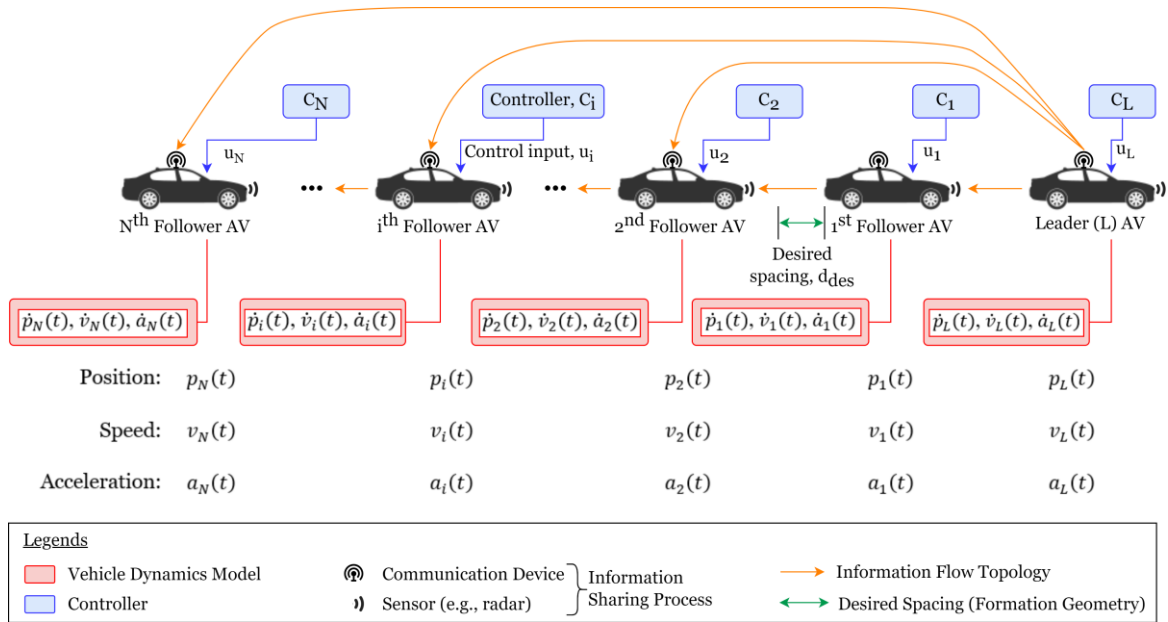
$C_N$

Controller, $C_i$

$C_2$

$C_1$

$C_L$

$u_N$

Control input, $u_i$

$u_2$

$u_1$

$u_L$

$N^{th}$ Follower AV

•••

$i^{th}$ Follower AV

•••

$2^{nd}$ Follower AV

$1^{st}$ Follower AV

Leader (L) AV

Desired spacing, $d_{des}$

$\dot{p}_N(t), \dot{v}_N(t), \dot{a}_N(t)$

$\dot{p}_i(t), \dot{v}_i(t), \dot{a}_i(t)$

$\dot{p}_2(t), \dot{v}_2(t), \dot{a}_2(t)$

$\dot{p}_1(t), \dot{v}_1(t), \dot{a}_1(t)$

$\dot{p}_L(t), \dot{v}_L(t), \dot{a}_L(t)$

| | | | | | |
|---|---|---|---|---|---|
| Position: | $p_N(t)$ | $p_i(t)$ | $p_2(t)$ | $p_1(t)$ | $p_L(t)$ |
| Speed: | $v_N(t)$ | $v_i(t)$ | $v_2(t)$ | $v_1(t)$ | $v_L(t)$ |
| Acceleration: | $a_N(t)$ | $a_i(t)$ | $a_2(t)$ | $a_1(t)$ | $a_L(t)$ |

Legends

Vehicle Dynamics Model

Controller

Communication Device

Sensor (e.g., radar)

Information Sharing Process

Information Flow Topology

Desired Spacing (Formation Geometry)